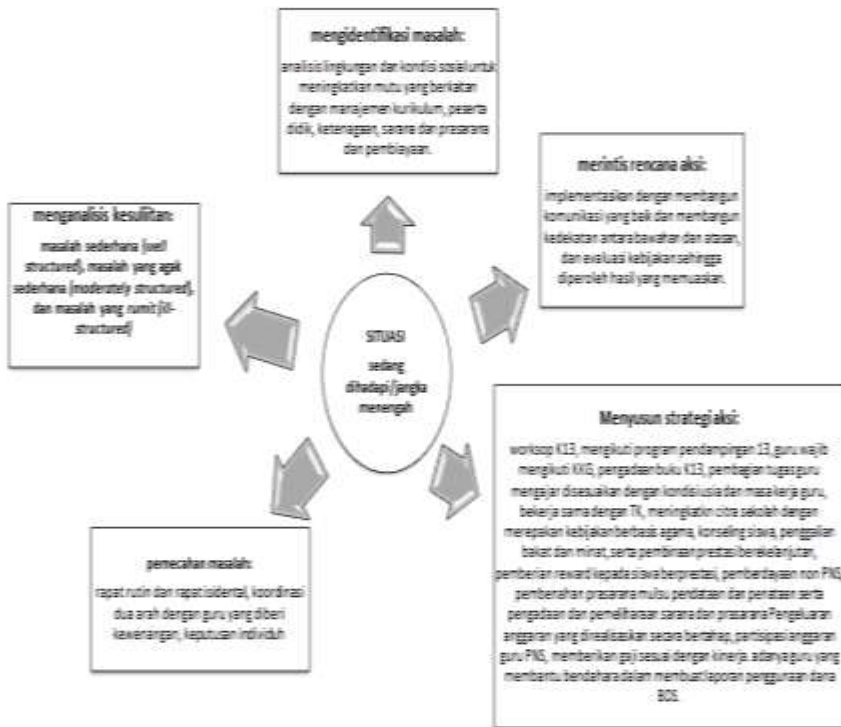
mengidentifikasi masalah:

analisis lingkungan dan kondisi sosial untuk meningkatkan mutu yang berkaitan dengan manajemen kurikulum, peserta didik, ketenagaan, sarana dan prasarana dan pembiayaan.

merintis rencana aksi:

implementasikan dengan membangun komunikasi yang baik dan membangun kedekatan antara bawahan dan atasan, dan evaluasi kebijakan sehingga diperoleh hasil yang memuaskan.

menganalisis kesulitan:

masalah sederhana (well structured), masalah yang agak sederhana (moderately structured), dan masalah yang rumit (ill-structured)

SITUASI sedang dihadapi (jangka menengah)

Menyusun strategi aksi:

workshop K13, mengikuti program pendampingan 13, guru wajib mengikuti KKG, pengadaan buku K13, pembagian tugas guru mengajar disesuaikan dengan kondisi usia dan masa kerja guru, bekerja sama dengan TK, meningkatkan citra sekolah dengan menerapkan kebijakan berbasis agama, konseling siswa, penggalian bakat dan minat, serta pembinaan prestasi berkelanjutan, pemberian reward kepada siswa berprestasi, pemberdayaan non PNS, pemberian prasarana mutu, pendataan dan peraturan serta pengadaan dan pemeliharaan sarana dan prasarana Pengeluaran anggaran yang direalisasikan secara bertahap, partisipasi anggaran guru PNS, memberikan gaji sesuai dengan kinerja. adanya guru yang membantu bendahara dalam membuat laporan penggunaan dana BOS.

pemecahan masalah:

rapat rutin dan rapat insidental, koordinasi dua arah dengan guru yang diberi kewenangan, keputusan individuh